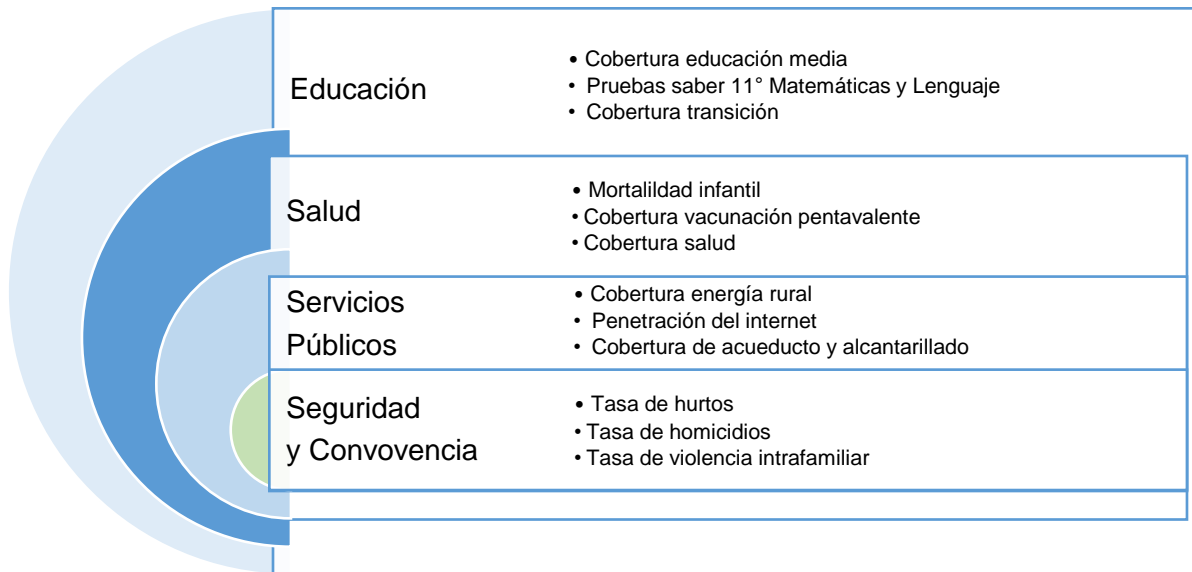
Educación

• Cobertura educación media
• Pruebas saber 11° Matemáticas y Lenguaje
• Cobertura transición

Salud

• Mortalildad infantil
• Cobertura vacunación pentavalente
• Cobertura salud

Servicios Públicos

• Cobertura energía rural
• Penetración del internet
• Cobertura de acueducto y alcantarillado

Seguridad y Convovencia

• Tasa de hurtos
• Tasa de homicidios
• Tasa de violencia intrafamiliar